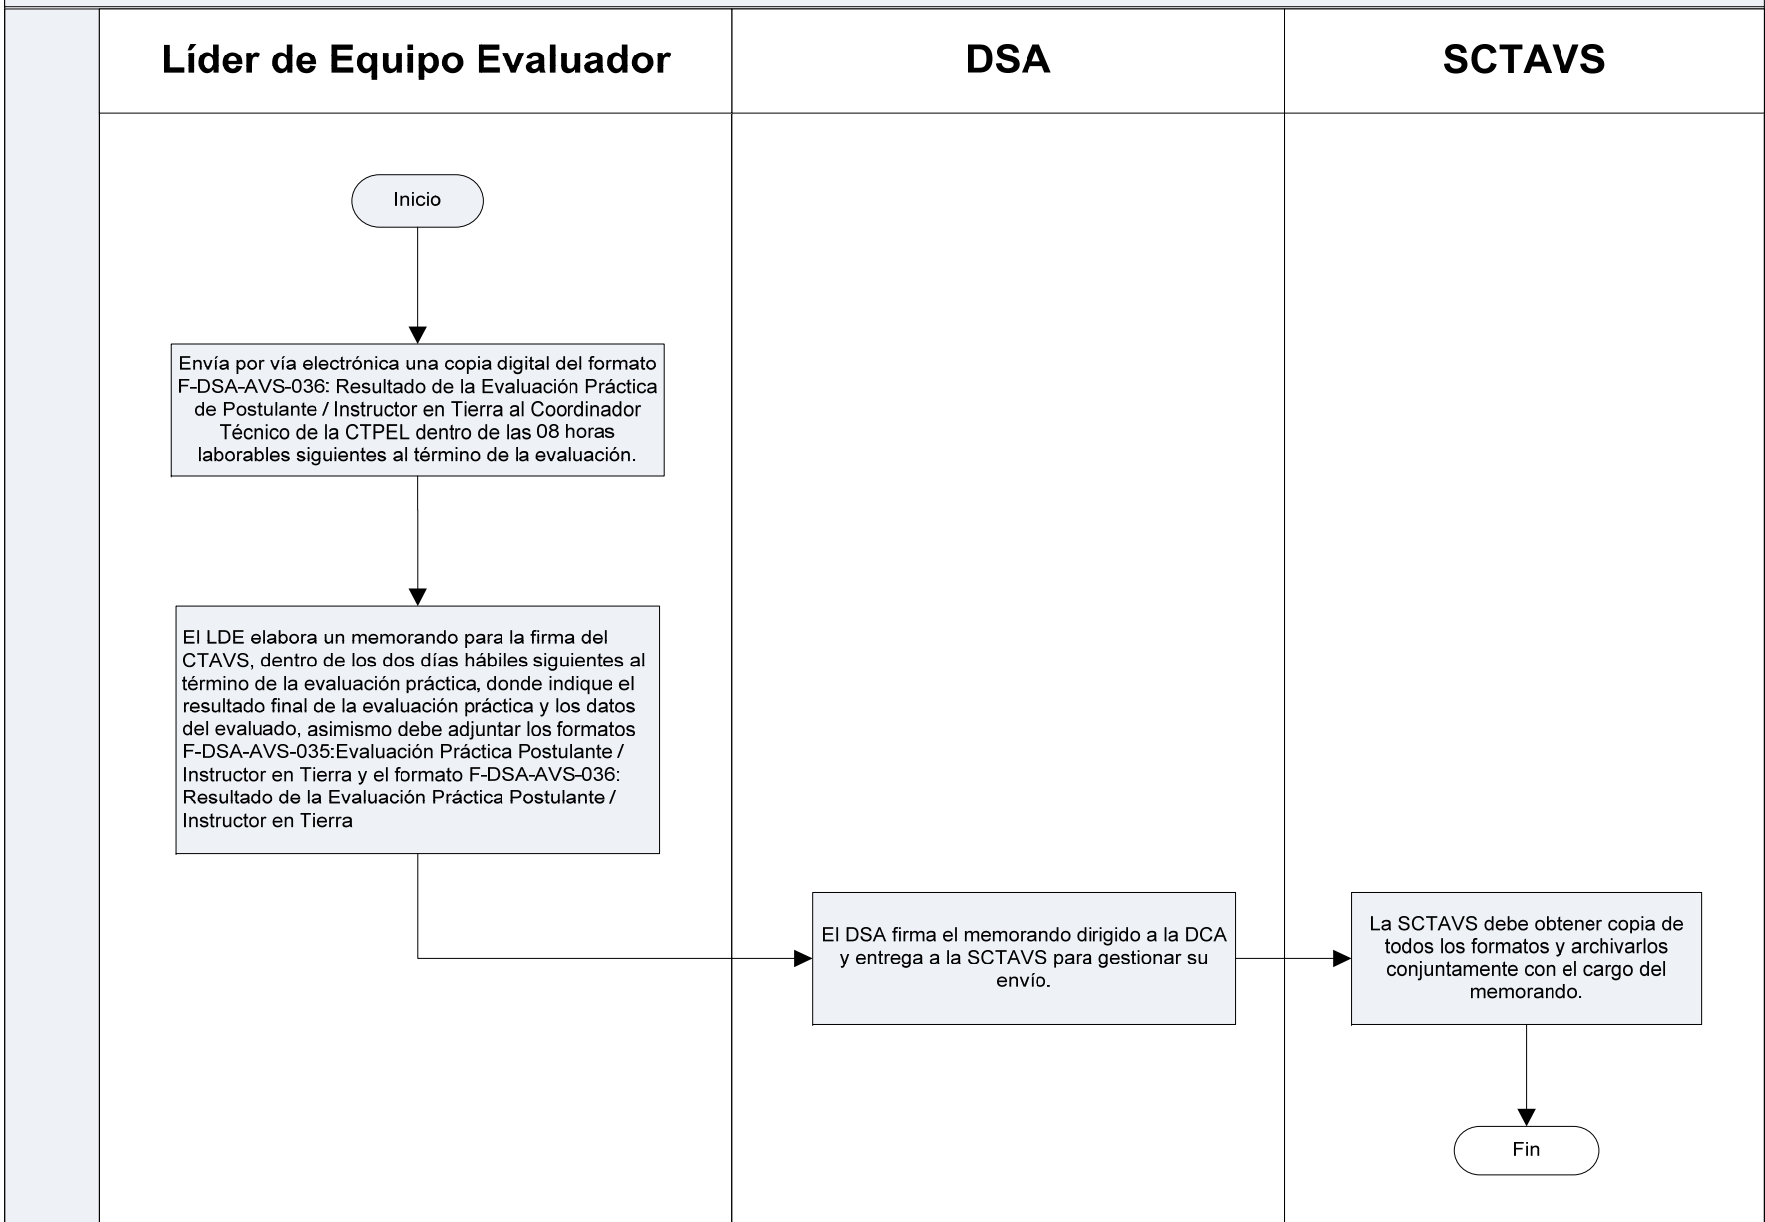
Líder de Equipo Evaluador

DSA

SCTAVS

Inicio

Envía por vía electrónica una copia digital del formato F-DSA-AVS-036: Resultado de la Evaluación Práctica de Postulante / Instructor en Tierra al Coordinador Técnico de la CTPEL dentro de las 08 horas laborables siguientes al término de la evaluación.

El LDE elabora un memorando para la firma del CTAVS, dentro de los dos días hábiles siguientes al término de la evaluación práctica, donde indique el resultado final de la evaluación práctica y los datos del evaluado, asimismo debe adjuntar los formatos F-DSA-AVS-035:Evaluación Práctica Postulante / Instructor en Tierra y el formato F-DSA-AVS-036: Resultado de la Evaluación Práctica Postulante / Instructor en Tierra

El DSA firma el memorando dirigido a la DCA y entrega a la SCTAVS para gestionar su envío.

La SCTAVS debe obtener copia de todos los formatos y archivarlos conjuntamente con el cargo del memorando.

Fin